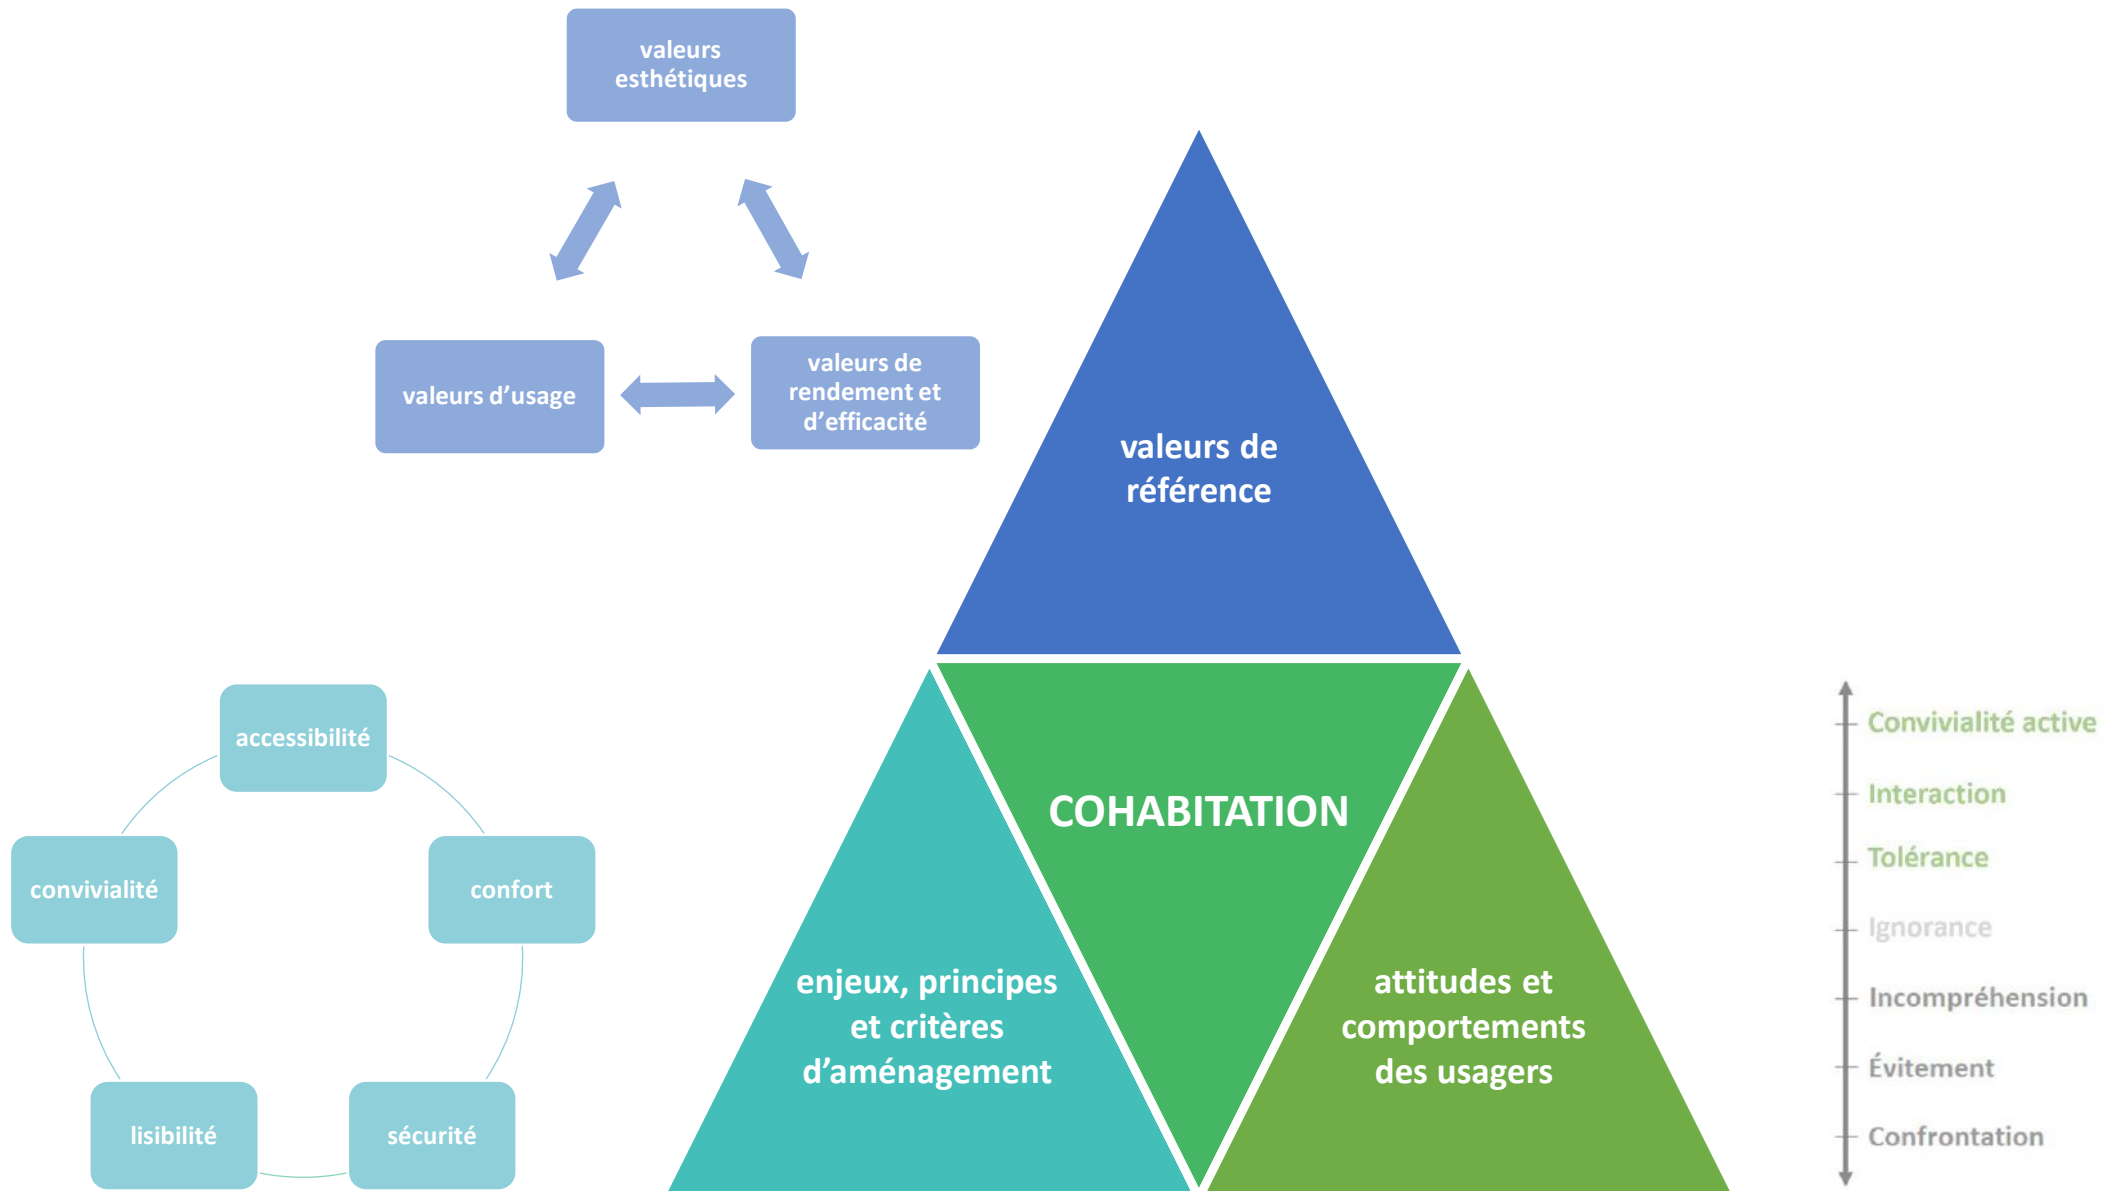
valeurs esthétiques

valeurs d'usage

valeurs de rendement et d'efficacité

valeurs de référence

COHABITATION

enjeux, principes et critères d'aménagement

attitudes et comportements des usagers

accessibilité

convivialité

confort

lisibilité

sécurité

Convivialité active

Interaction

Tolérance

Ignorance

Incompréhension

Évitement

Confrontation